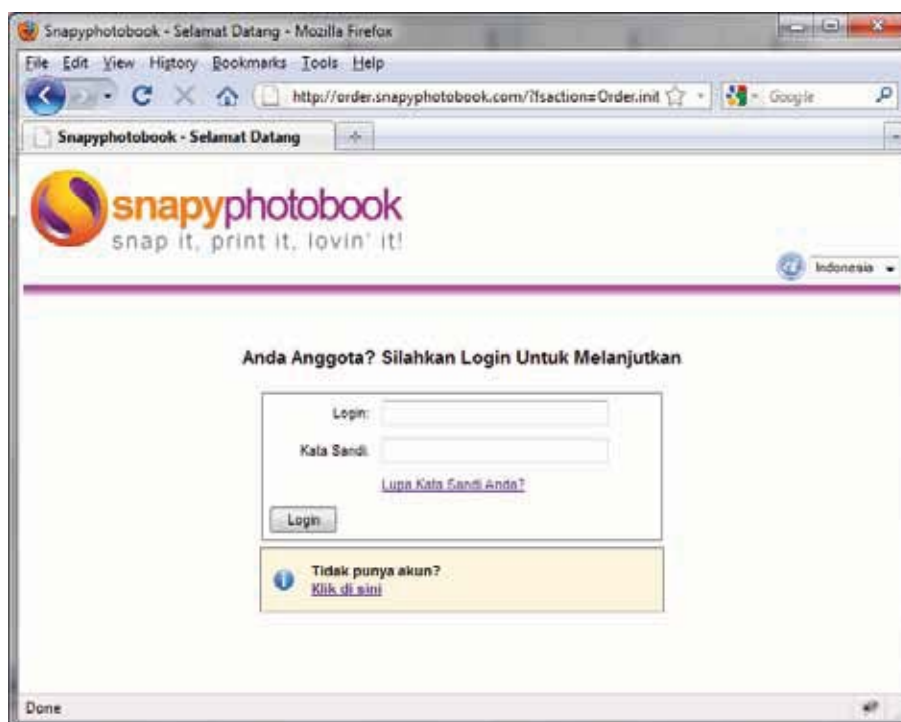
Snapyphotobook - Selamat Datang - Mozilla Firefox

File Edit View History Bookmarks Tools Help

http://order.snapyphotobook.com/?fsaction=Order.init

Google

Snapyphotobook - Selamat Datang

snapyphotobook
snap it, print it, lovin' it!

Indonesia

Anda Anggota? Silahkan Login Untuk Melanjutkan

Login:

Kata Sandi:

Lupa Kata Sandi Anda?

Login

Tidak punya akun?
Klik di sini

Done